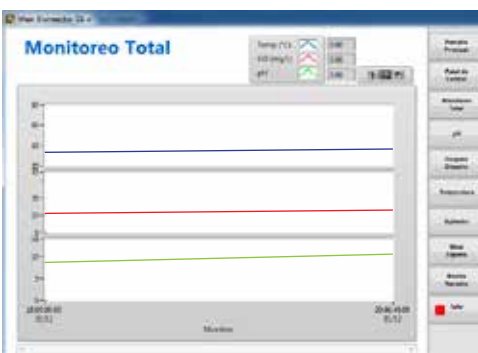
Main Acuicultura 10 ▾

Monitoreo Total

Temp (°C)
OD (mg/L)
pH

0.00
0.00
0.00

30
20
10
0
20
10
0
20
10
0

18:00:00.00
01/12

20:00:15.00
01/12

Muestreo

Pantalla Principal

Panel de Control

Monitoreo Total

pH

Oxígeno Disuelto

Temperatura

Aplicación

Base Registro

Acerca Nosotros

Salir